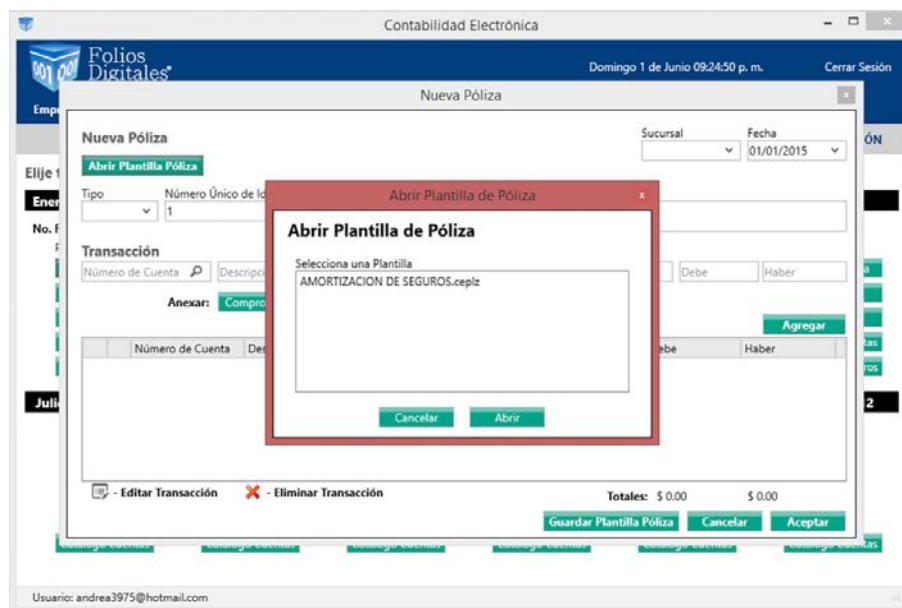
Contabilidad Electrónica

Folios Digitales

Domingo 1 de Junio 09:24:50 p. m.

Cerrar Sesión

Emp

Nueva Póliza

ÓN

Elije t

Ener

No. F

Juli

2

Nueva Póliza

Abrir Plantilla Póliza

Sucursal

Fecha

01/01/2015

Tipo

Número Único de Id

1

Transacción

Número de Cuenta

Descripci

Debe

Haber

Anexar:

Compro

Agregar

Número de Cuenta

Des

ebe

Haber

- Editar Transacción

- Eliminar Transacción

Totales: $ 0.00

$ 0.00

Guardar Plantilla Póliza

Cancelar

Aceptar

Abrir Plantilla de Póliza

x

Abrir Plantilla de Póliza

Selecciona una Plantilla

AMORTIZACION DE SEGUROS.ceplz

Cancelar

Abrir

Usuario: andrea3975@hotmail.com